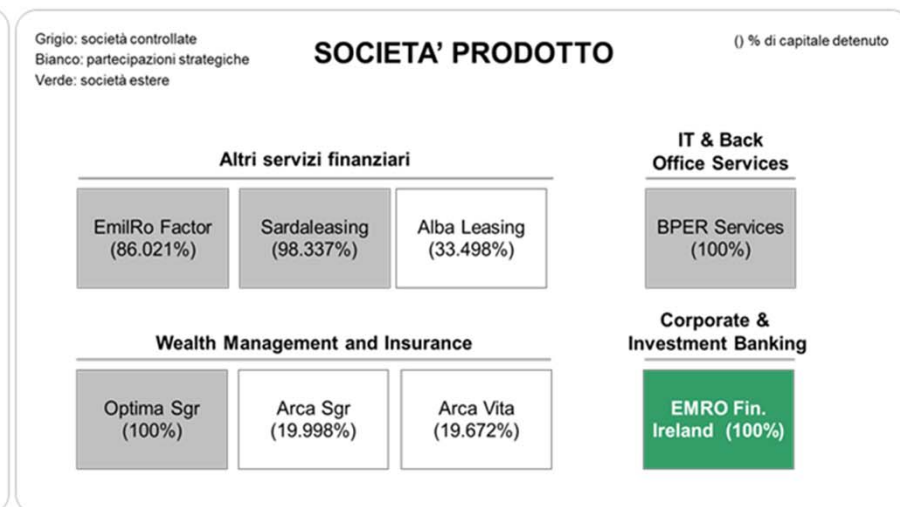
Grigio: società controllate
Bianco: partecipazioni strategiche
Verde: società estere

SOCIETA' PRODOTTO

() % di capitale detenuto

Altri servizi finanziari

EmilRo Factor (86.021%)

Sardaleasing (98.337%)

Alba Leasing (33.498%)

IT & Back Office Services

BPER Services (100%)

Wealth Management and Insurance

Optima Sgr (100%)

Arca Sgr (19.998%)

Arca Vita (19.672%)

Corporate & Investment Banking

EMRO Fin. Ireland (100%)